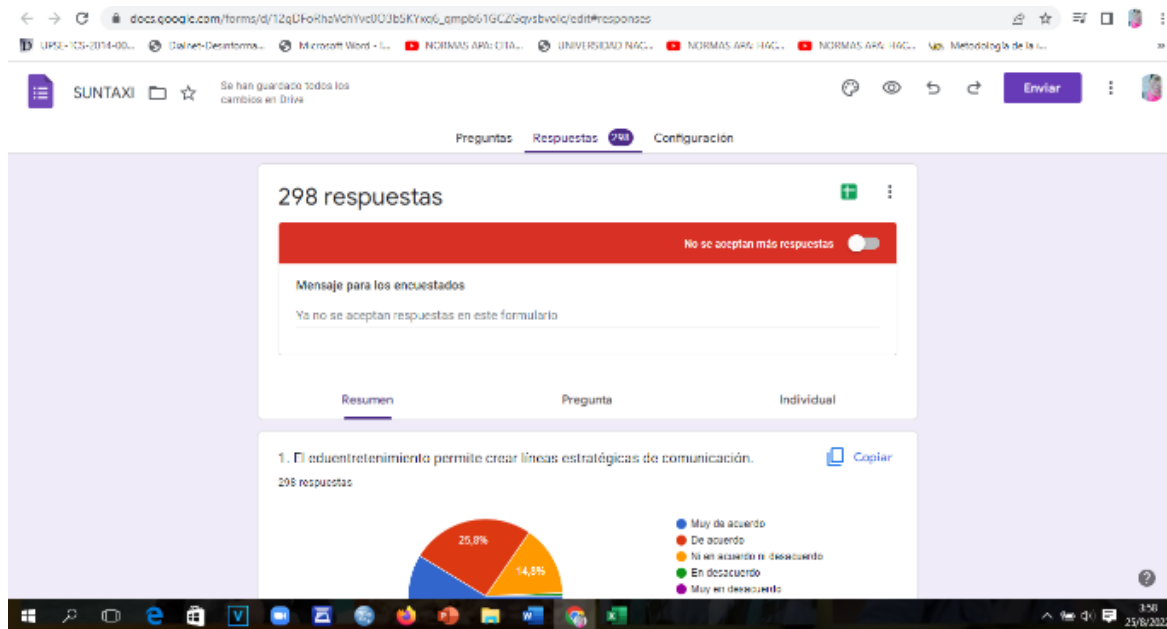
docs.google.com/forms/d/12qDFoRhaVchYvc0O3b5KYxo6_qmpb61GCZGqvsbvolc/edit#responses

UPS2-ICS-2014-00... Dalnet-Desinforma... Microsoft Word - I... NORMAS APA: CITA... UNIVERSIDAD NAC... NORMAS APA: HAC... NORMAS APA: HAC... Metodología de la i...

SUNTAXI

Se han guardado todos los cambios en Drive

Enviar

Preguntas Respuestas 298 Configuración

298 respuestas

No se aceptan más respuestas

Mensaje para los encuestados

Ya no se aceptan respuestas en este formulario

Resumen Pregunta Individual

1. El eduentretenimiento permite crear líneas estratégicas de comunicación.

Copiar

298 respuestas

25,8%

14,8%

Muy de acuerdo
De acuerdo
Ni en acuerdo ni desacuerdo
En desacuerdo
Muy en desacuerdo

3:50
25/8/202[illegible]